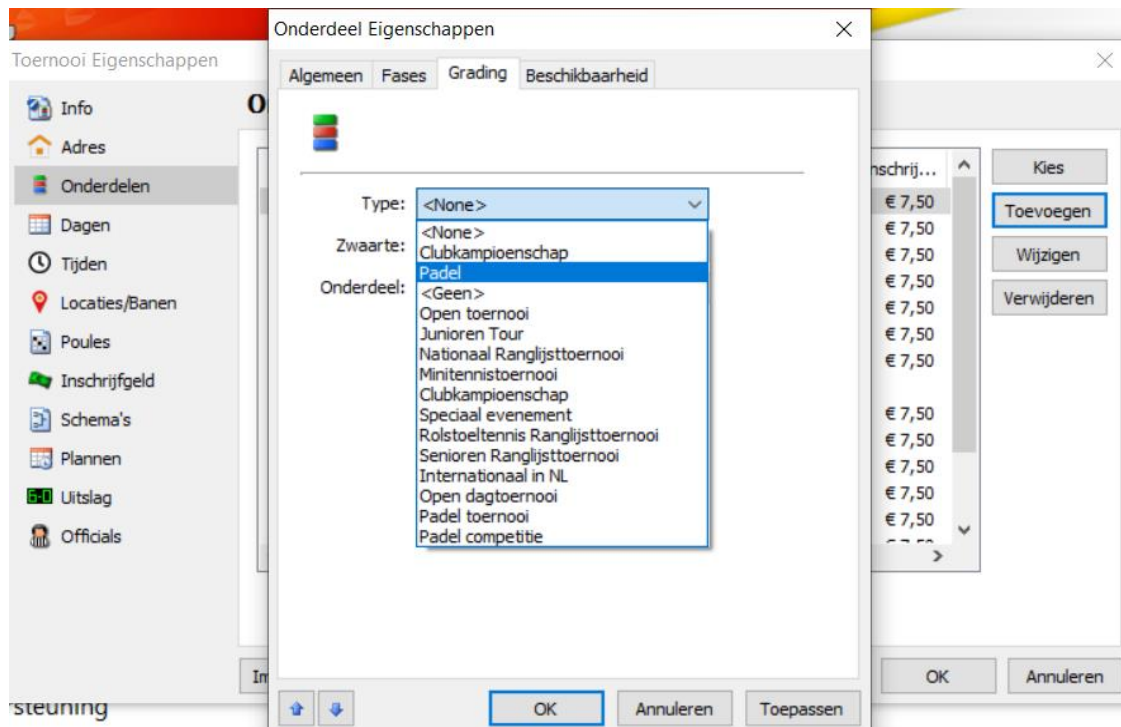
Toernooi Eigenschappen

Info
Adres
Onderdelen
Dagen
Tijden
Locaties/Banen
Poules
Inschrijfgeld
Schema's
Plannen
6-0 Uitslag
Officials

Onderdeel Eigenschappen

Algemeen | Fases | Grading | Beschikbaarheid

Type: <None>
Zwaarte:
Onderdeel:

<None>
Clubkampioenschap
Padel
<Geen>
Open toernooi
Junioren Tour
Nationaal Ranglijsttoernooi
Minitennistoernooi
Clubkampioenschap
Speciaal evenement
Rolstoeltennis Ranglijsttoernooi
Senioren Ranglijsttoernooi
Internationaal in NL
Open dagtoernooi
Padel toernooi
Padel competitie

OK | Annuleren | Toepassen

nschrij...
€ 7,50
€ 7,50
€ 7,50
€ 7,50
€ 7,50
€ 7,50
€ 7,50
€ 7,50
€ 7,50
€ 7,50
€ 7,50
€ 7,50

Kies
Toevoegen
Wijzigen
Verwijderen

OK
Annuleren

rsteuning